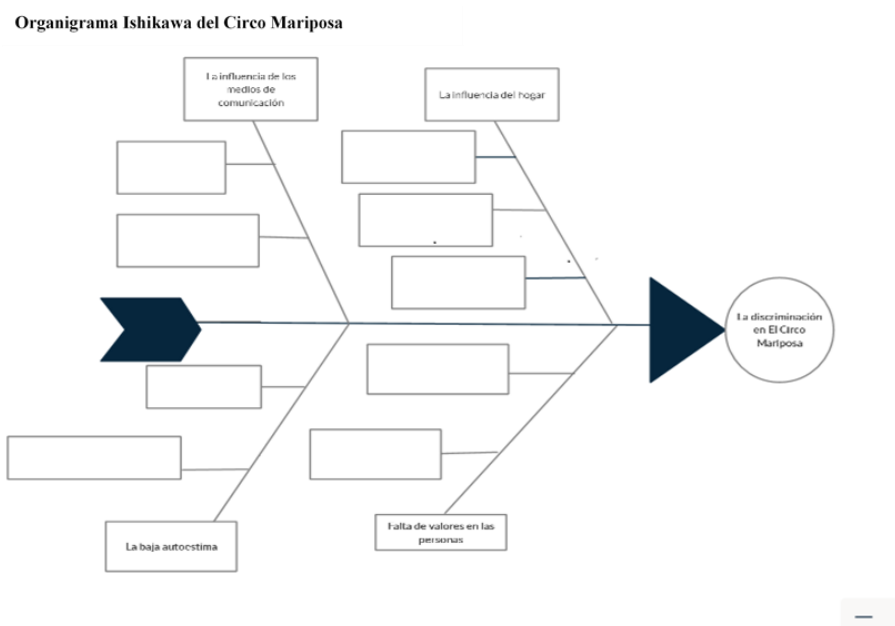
Organigrama Ishikawa del Circo Mariposa

La influencia de los medios de comunicación

La influencia del hogar

La discriminación en El Circo Mariposa

La baja autoestima

Falta de valores en las personas